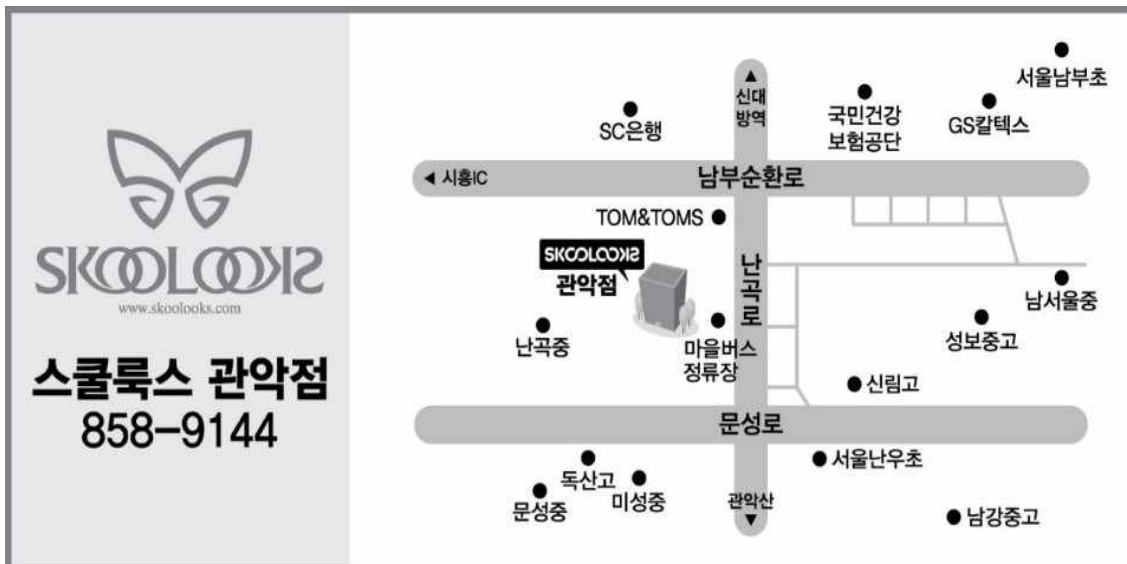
SKOOLOOKS
www.skoolooks.com

스쿨룩스 관악점
858-9144

신대방역
SC은행
국민건강보험공단
GS칼텍스
서울남부초
◀ 시흥IC
남부순환로
TOM&TOMS
SKOOLOOKS 관악점
난곡로
남서울중
난곡중
마을버스 정류장
성보중고
신림고
문성로
서울난우초
독산고
미성중
문성중
관악산
남강중고